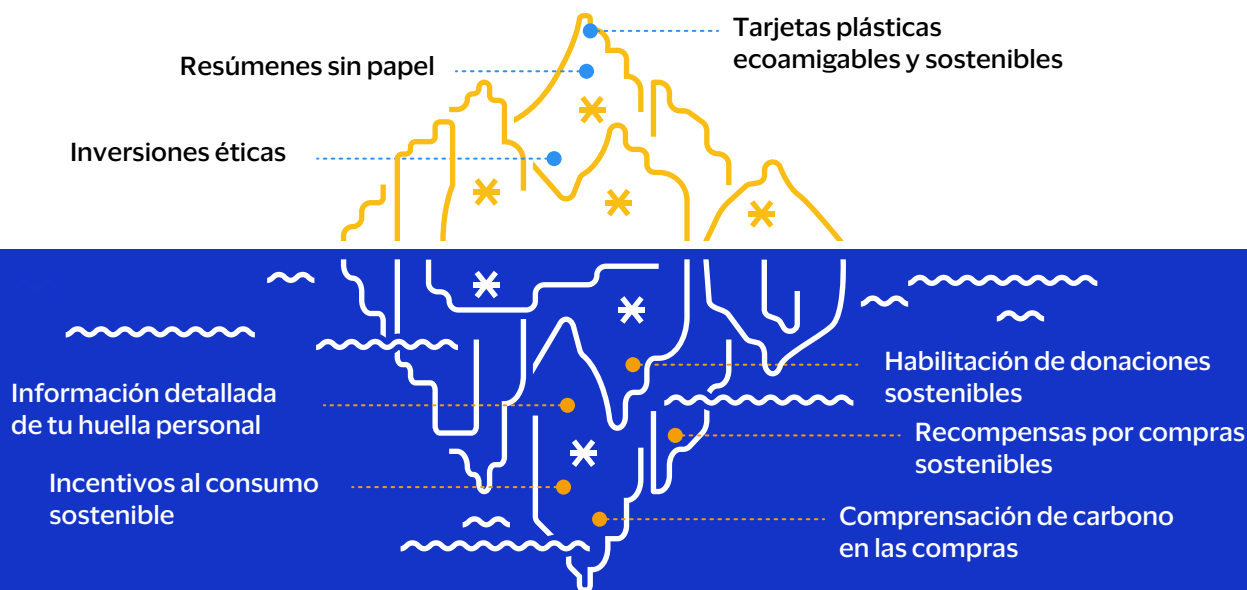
Tarjetas plásticas ecoamigables y sostenibles

Resúmenes sin papel

Inversiones éticas

Habilitación de donaciones sostenibles

Información detallada de tu huella personal

Recompensas por compras sostenibles

Incentivos al consumo sostenible

Comprensación de carbono en las compras